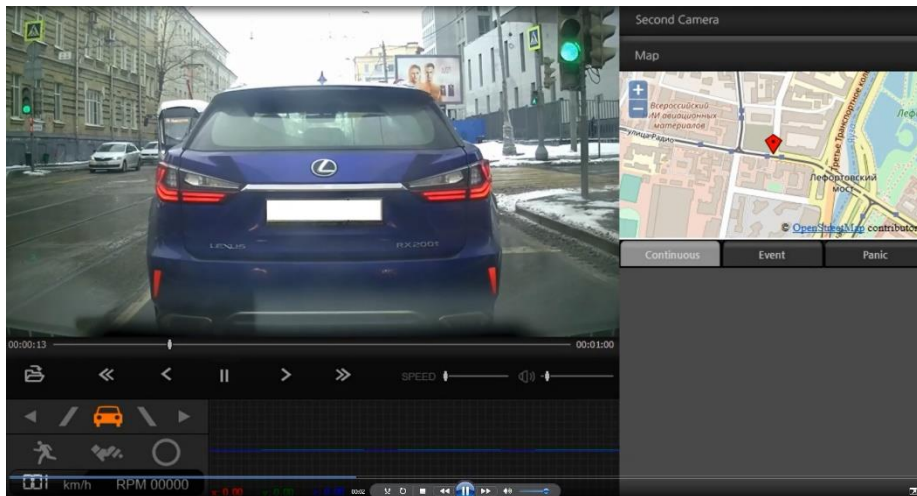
Second Camera

Map

+
−
Всероссийский институт авиационных материалов
улица Радио
Третье Транспортное кольцо
Лефортовский мост
Лефо
© OpenStreetMap contributors

Continuous
Event
Panic

LEXUS
RX200t

00:00:13
00:01:00

SPEED

km/h RPM 00000